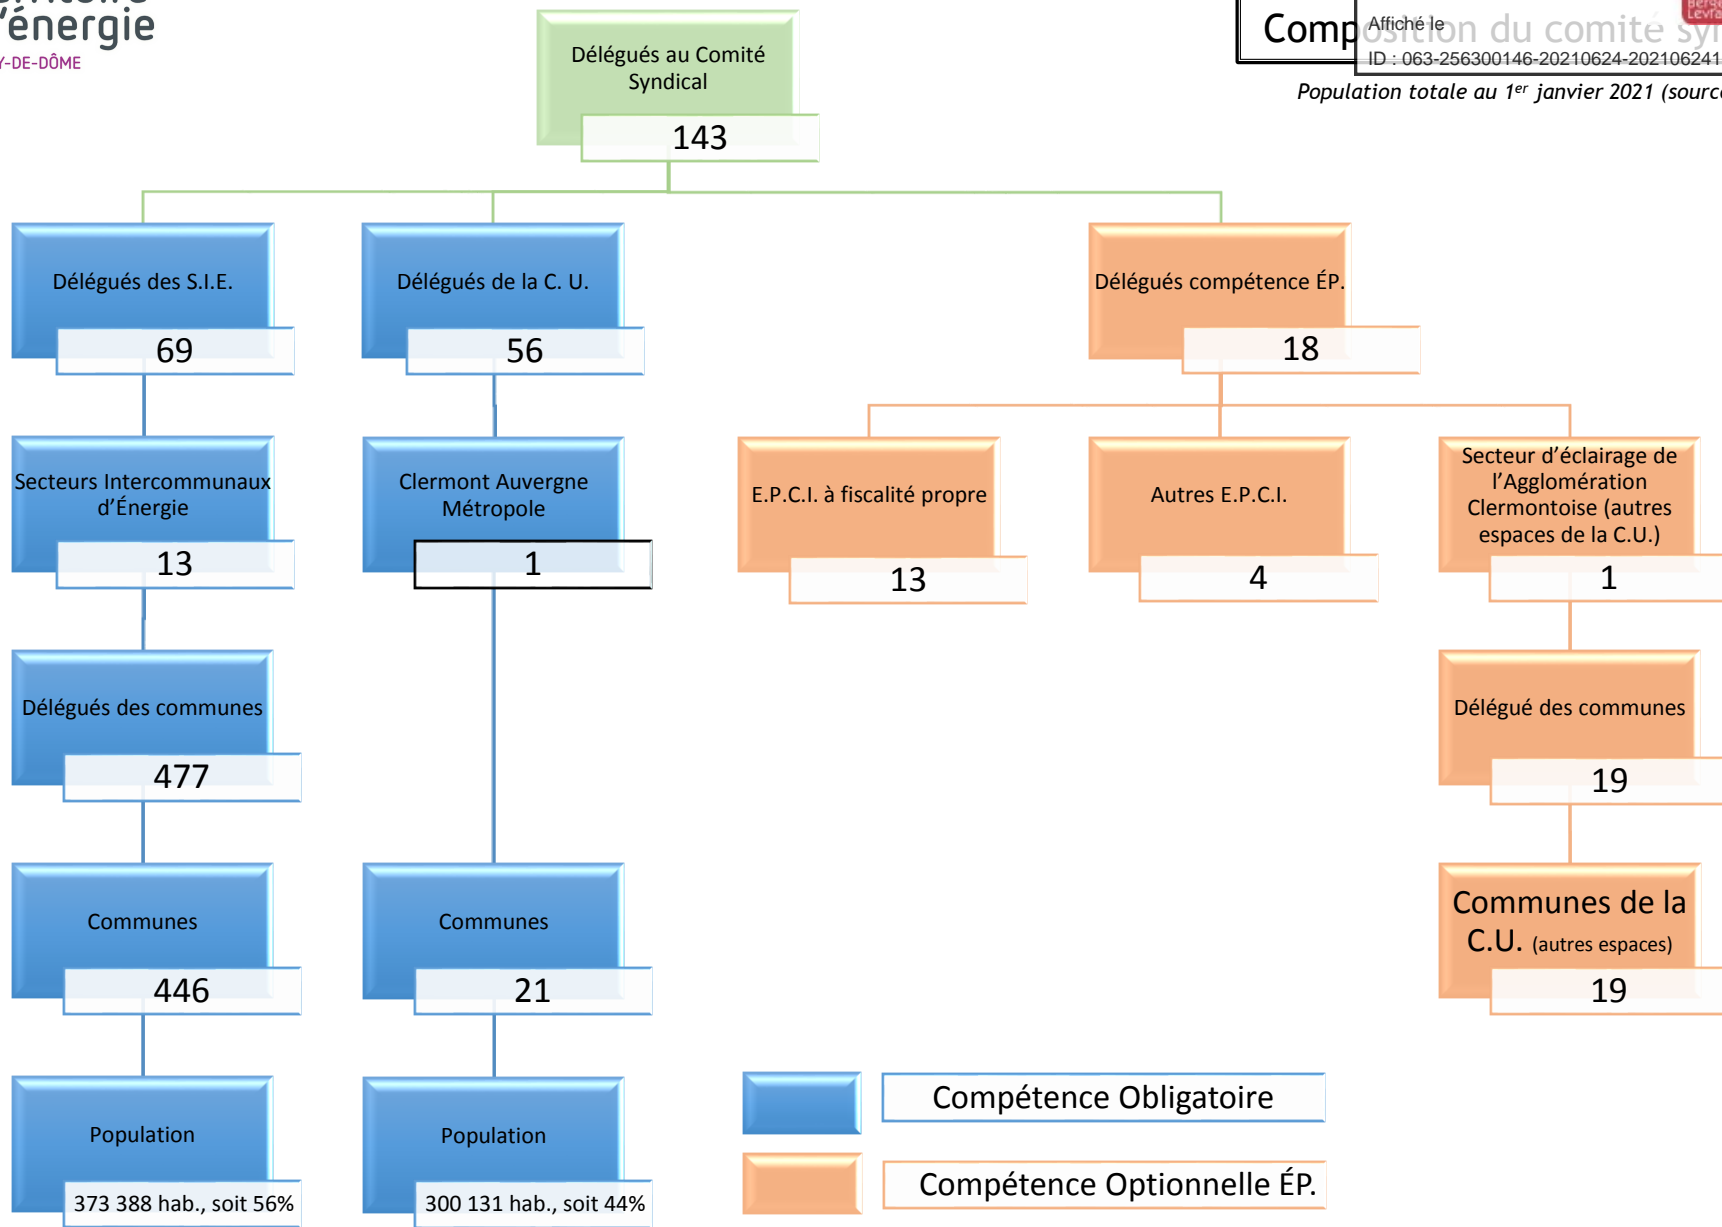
'énergie
Y-DE-DÔME

Délégués au Comité Syndical
143

Comp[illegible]
Affiché le
ID : 063-256300146-20210624-202106241
Population totale au 1$^{er}$ janvier 2021 (sourc

Délégués des S.I.E.
69

Délégués de la C. U.
56

Délégués compétence ÉP.
18

Secteurs Intercommunaux d'Énergie
13

Clermont Auvergne Métropole
1

E.P.C.I. à fiscalité propre
13

Autres E.P.C.I.
4

Secteur d'éclairage de l'Agglomération Clermontoise (autres espaces de la C.U.)
1

Délégués des communes
477

Délégué des communes
19

Communes
446

Communes
21

Communes de la C.U. (autres espaces)
19

Population
373 388 hab., soit 56%

Population
300 131 hab., soit 44%

Compétence Obligatoire

Compétence Optionnelle ÉP.